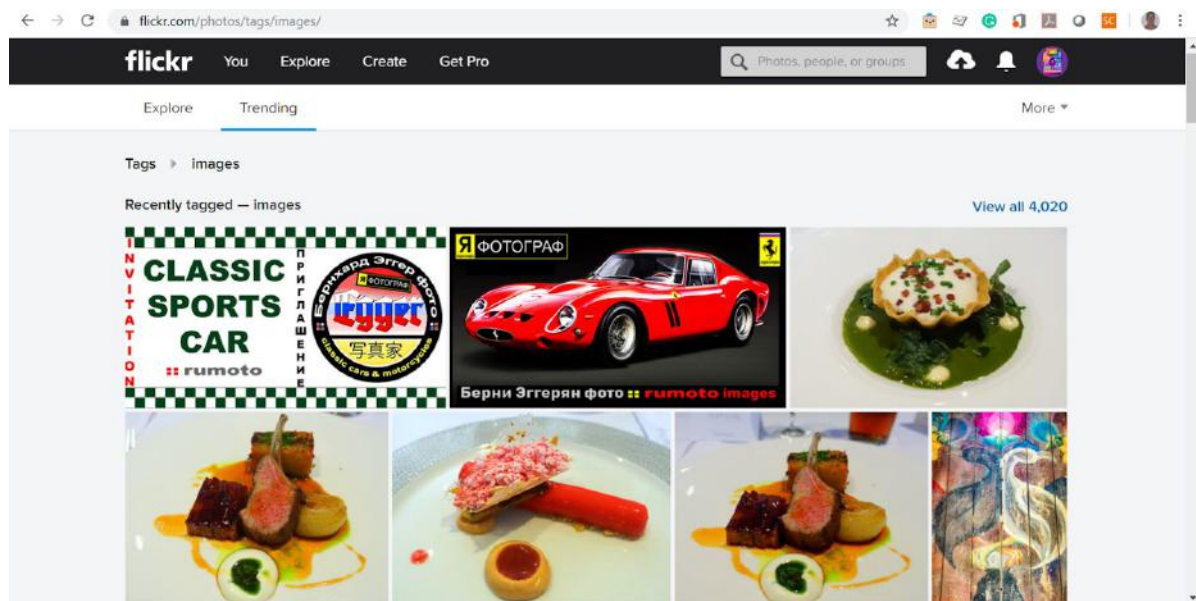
flickr.com/photos/tags/images/

flickr You Explore Create Get Pro

Photos, people, or groups

Explore Trending More

Tags images

Recently tagged — images

View all 4,020

INVITATION

CLASSIC SPORTS CAR

:: rumoto

ПРИГЛАШЕНИЕ

Бернхард Эггер фото

ФОТОГРАФ

rumoto

写真家

classic cars & motorcycles

Я ФОТОГРАФ

Берни Эггерян фото :: rumoto images